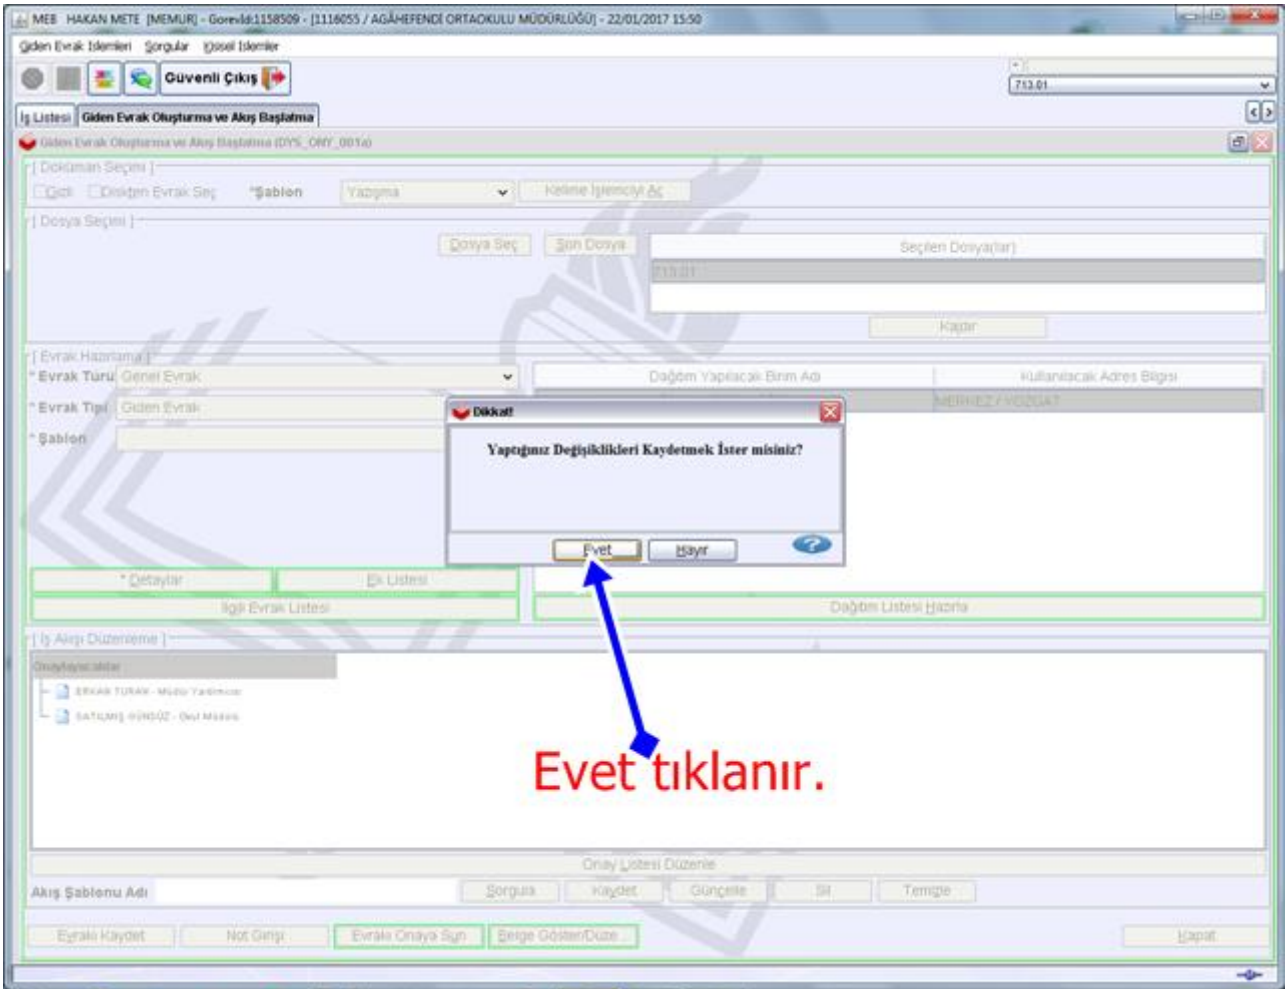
MEB HAKAN METE [MEMUR] - GorevId:1158509 - [1116055 / AGÂHEFENDİ ORTAOKULU MÜDÜRLÜĞÜ] - 22/01/2017 15:50

Giden Evrak İşlemleri Sorgular Kişisel İşlemler

Güvenli Çıkış

713.01

İş Listesi | Giden Evrak Oluşturma ve Akış Başlatma

Giden Evrak Oluşturma ve Akış Başlatma (DYS_ONY_001a)

[ Doküman Seçimi ]
Gizli Dışarıdan Evrak Seç *Şablon Yazışma Kelime İşlemciyi Aç

[ Dosya Seçimi ]
Dosya Seç Son Dosya Seçilen Dosya(lar)
713.01
Kaldır

[ Evrak Hazırlama ]
*Evrak Türü Genel Evrak
*Evrak Tipi Giden Evrak
*Şablon
Dağıtım Yapılacak Birim Adı Kullanılacak Adres Bilgisi
MERKEZ / YOZGAT

Dikkat!
Yaptığınız Değişiklikleri Kaydetmek İster misiniz?
Evet Hayır

*Detaylar Ek Listesi
İlgi Evrak Listesi Dağıtım Listesi Hazırla

[ İş Akışı Düzenleme ]
Onaylayıcılar
ERKAN TURAN - Müdür Yardımcısı
SATILMIŞ GÜNDÜZ - Okul Müdürü

Evet tıklanır.

Onay Listesi Düzenle
Akış Şablonu Adı Sorgula Kaydet Güncelle Sil Temizle

Evrakı Kaydet Not Girişi Evrakı Onaya Sun Belge Göster/Düze Kapat